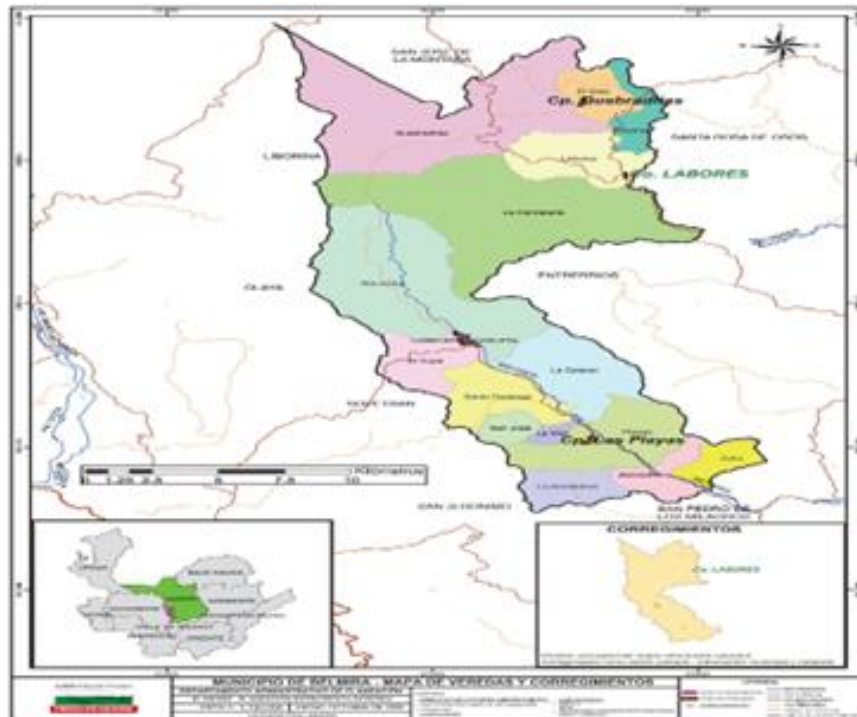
SAN JOSE DE LA MONTAÑA

Cp. Quebradas

SANTA ROSA DE OSOS

LIBORINA

Cp. LABORES

La Hermosa

PATIEROS

OLAYA

SAN JERONIMO

Cp. Las Playas

SAN PEDRO DE LOS MILAGROS

Kilometros

0 1.25 2.5 5 7.5 10

CORREGIMIENTOS

Cp. LABORES

MUNICIPIO DE BELMIRA - MAPA DE VEREDAS Y CORREGIMIENTOS